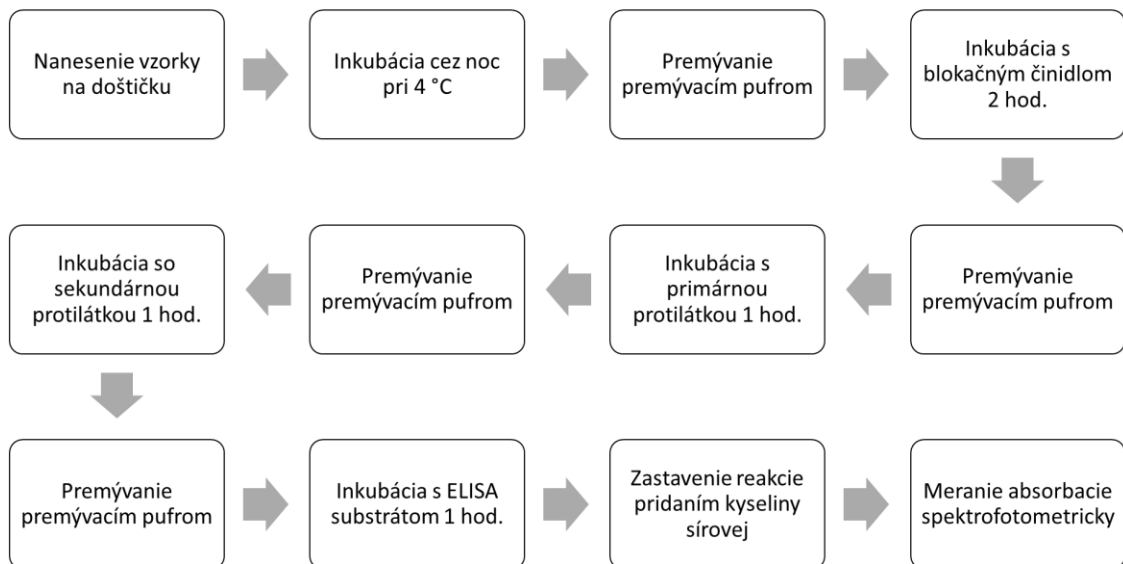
Nanesenie vzorky na doštičku

Inkubácia cez noc pri 4 °C

Premývanie premývacím pufrom

Inkubácia s blokačným činidlom 2 hod.

Premývanie premývacím pufrom

Inkubácia s primárnou protilátkou 1 hod.

Premývanie premývacím pufrom

Inkubácia so sekundárnou protilátkou 1 hod.

Premývanie premývacím pufrom

Inkubácia s ELISA substrátom 1 hod.

Zastavenie reakcie pridaním kyseliny sírovej

Meranie absorbacie spektrofotometricky